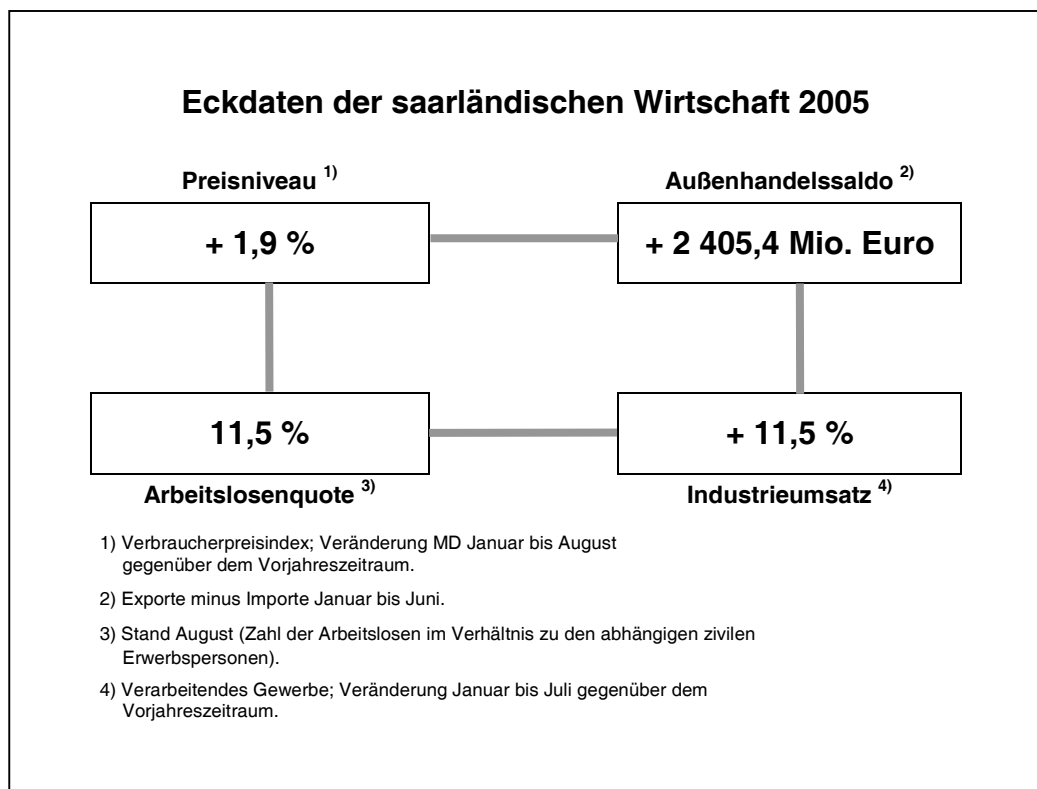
Eckdaten der saarländischen Wirtschaft 2005

Preisniveau $^{1)}$

+ 1,9 %

Außenhandelssaldo $^{2)}$

+ 2 405,4 Mio. Euro

11,5 %

Arbeitslosenquote $^{3)}$

+ 11,5 %

Industrieumsatz $^{4)}$

1) Verbraucherpreisindex; Veränderung MD Januar bis August gegenüber dem Vorjahreszeitraum.

2) Exporte minus Importe Januar bis Juni.

3) Stand August (Zahl der Arbeitslosen im Verhältnis zu den abhängigen zivilen Erwerbspersonen).

4) Verarbeitendes Gewerbe; Veränderung Januar bis Juli gegenüber dem Vorjahreszeitraum.